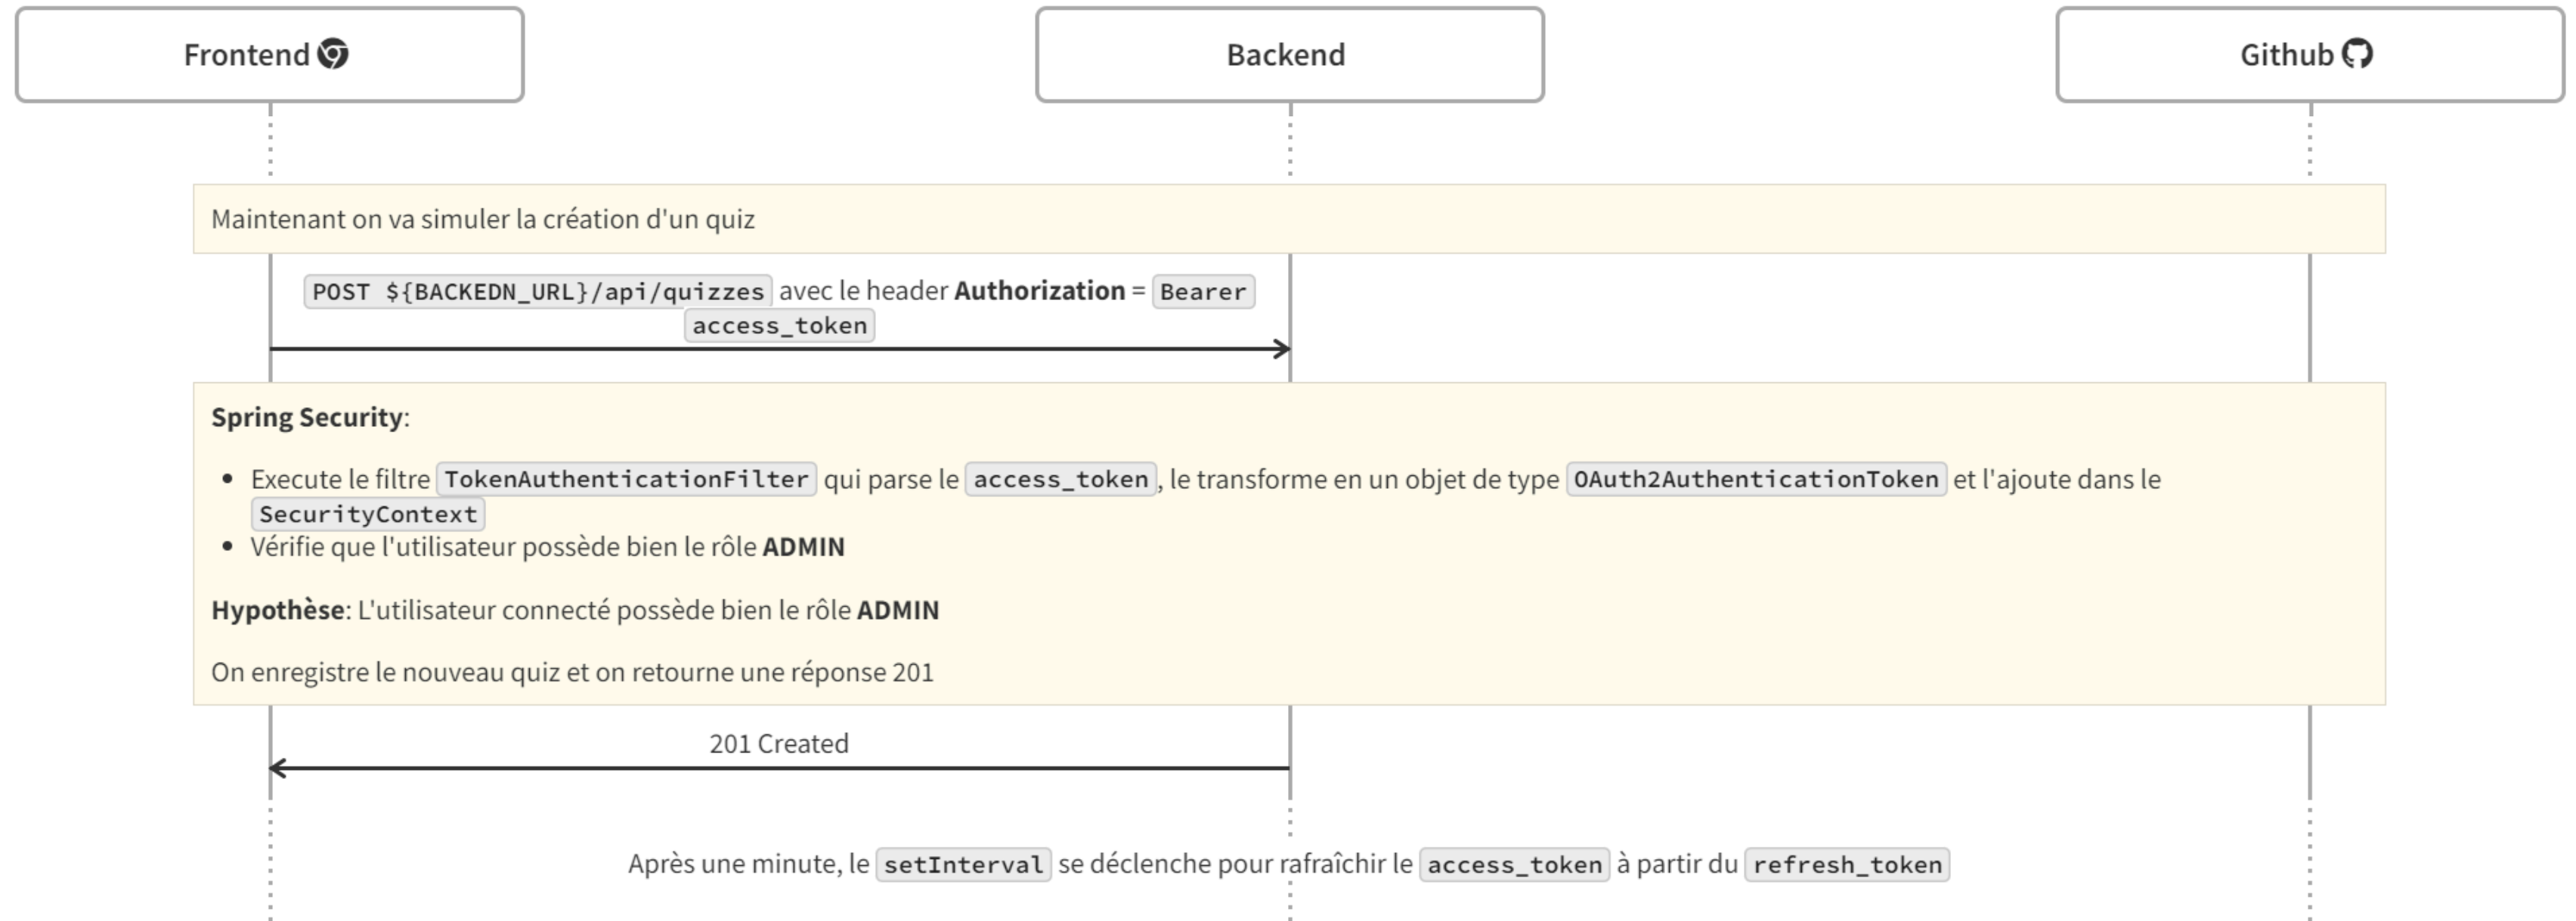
Frontend

Backend

Github

Maintenant on va simuler la création d'un quiz

POST ${BACKEDN_URL}/api/quizzes avec le header **Authorization** = Bearer access_token

**Spring Security**:

- Execute le filtre TokenAuthenticationFilter qui parse le access_token, le transforme en un objet de type OAuth2AuthenticationToken et l'ajoute dans le SecurityContext
- Vérifie que l'utilisateur possède bien le rôle **ADMIN**

**Hypothèse**: L'utilisateur connecté possède bien le rôle **ADMIN**

On enregistre le nouveau quiz et on retourne une réponse 201

201 Created

Après une minute, le setInterval se déclenche pour rafraîchir le access_token à partir du refresh_token